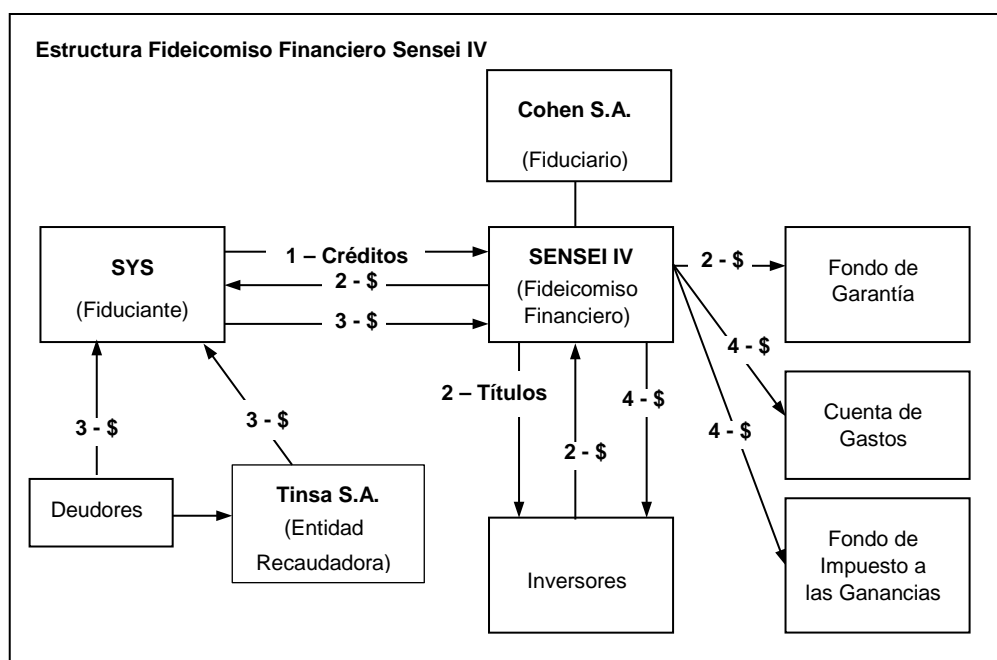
Estructura Fideicomiso Financiero Sensei IV

Cohen S.A.
(Fiduciario)

SYS
(Fiduciante)

1 – Créditos
2 - $
3 - $

SENSEI IV
(Fideicomiso Financiero)

2 - $

Fondo de Garantía

4 - $

Cuenta de Gastos

4 - $

Fondo de Impuesto a las Ganancias

2 – Títulos
2 - $
4 - $

3 - $
3 - $

Deudores

Tinsa S.A.
(Entidad Recaudadora)

Inversores